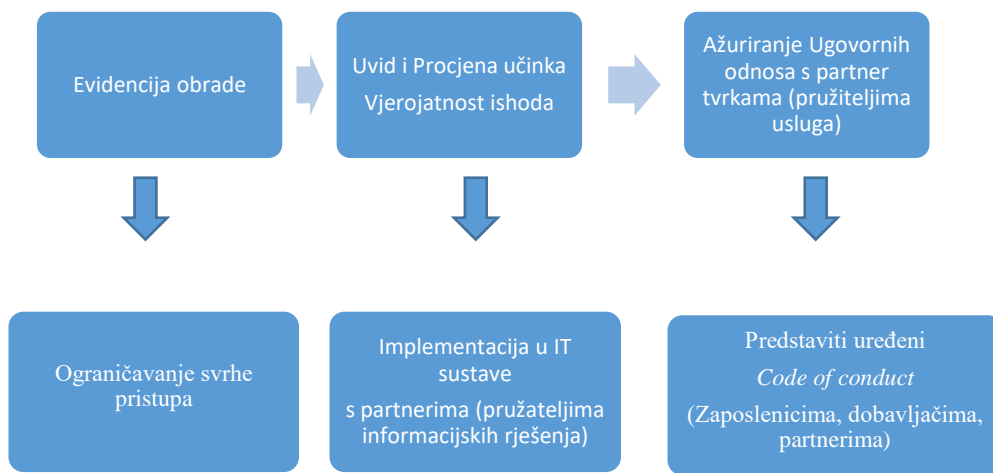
Evidencija obrade

Uvid i Procjena učinka
Vjerojatnost ishoda

Ažuriranje Ugovornih odnosa s partner tvrkama (pružiteljima usluga)

Ograničavanje svrhe pristupa

Implementacija u IT sustave
s partnerima (pružateljima informacijskih rješenja)

Predstaviti uređeni
*Code of conduct*
(Zaposlenicima, dobavljačima, partnerima)